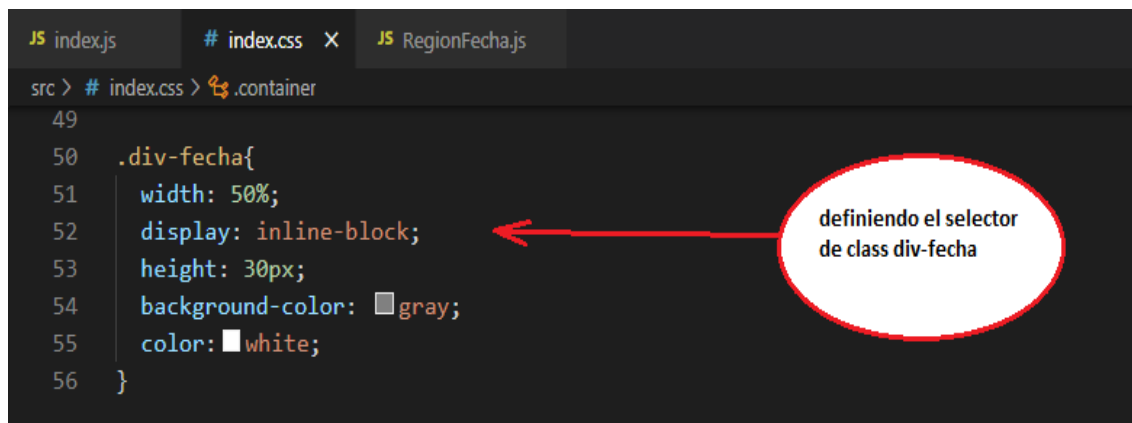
JS index.js # index.css × JS RegionFecha.js

src > # index.css > .container

49
50 .div-fecha{
51 width: 50%;
52 display: inline-block;
53 height: 30px;
54 background-color: gray;
55 color: white;
56 }

definiendo el selector de class div-fecha